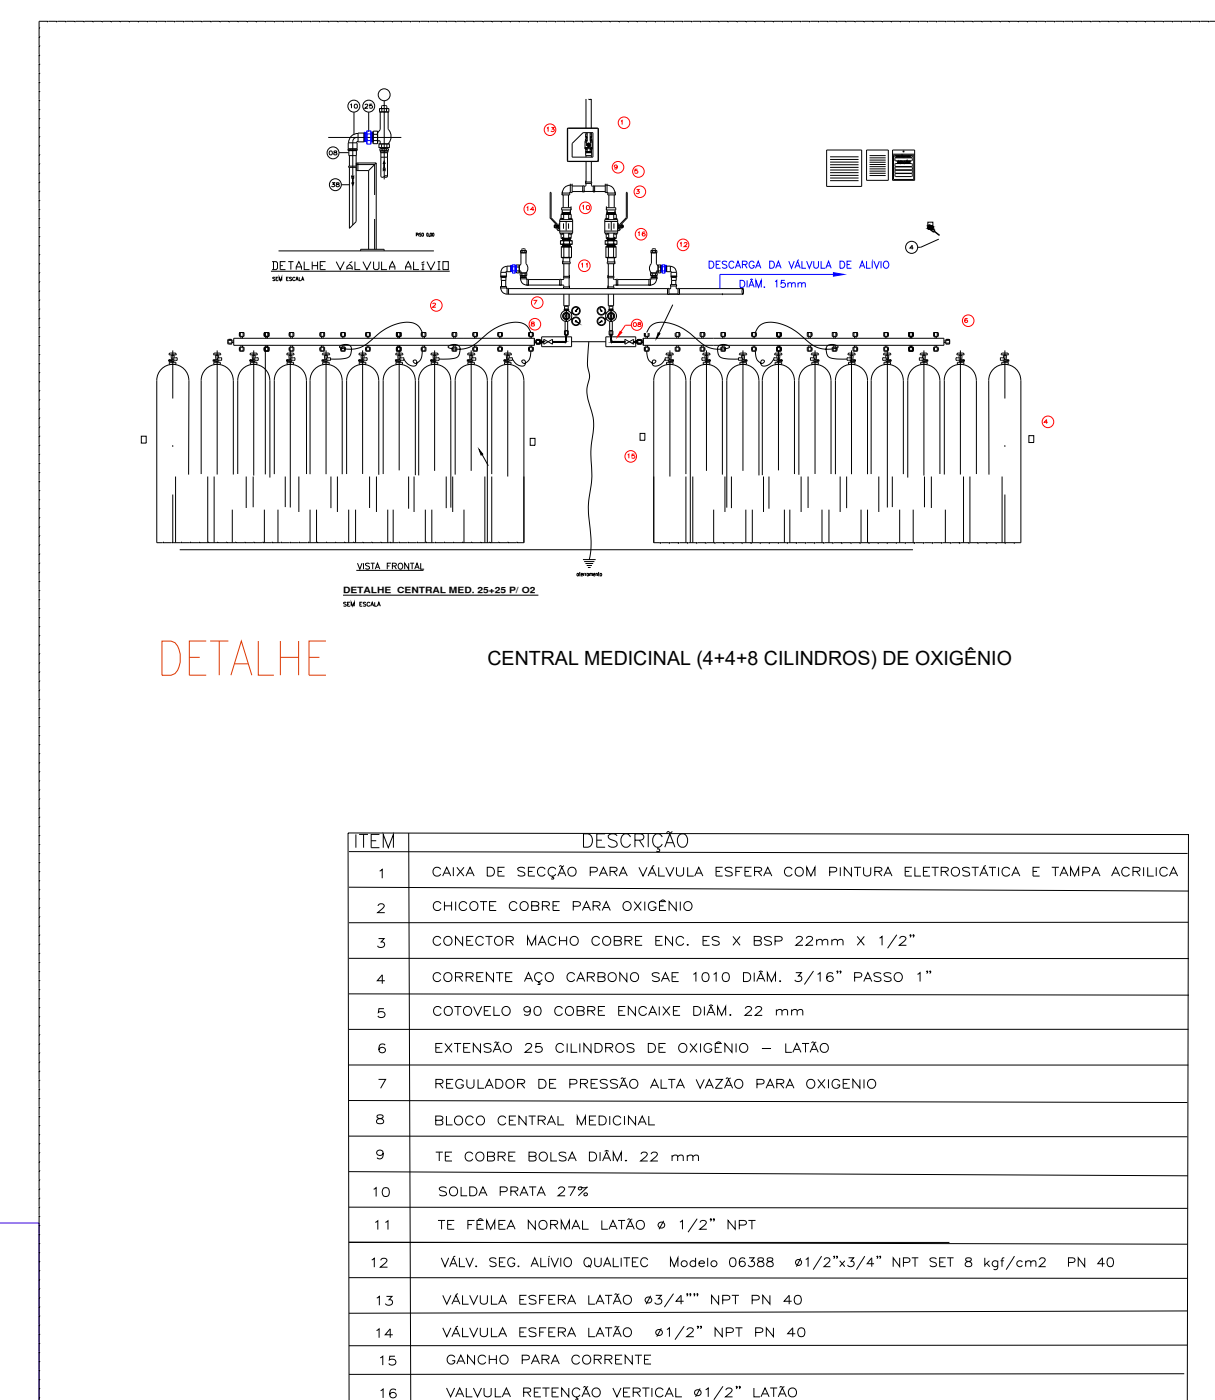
10 25
08
38
PISO 0,00
DETALHE VÁLVULA ALÍVIO
SEM ESCALA

13
1
9
5
3
14
10
16
12
11
DESCARGA DA VÁLVULA DE ALÍVIO
DIÂM. 15mm
2
7
6
08
6
4
4
15

VISTA FRONTAL
aterramento
DETALHE CENTRAL MED. 25+25 P/ O2
SEM ESCALA

DETALHE

CENTRAL MEDICINAL (4+4+8 CILINDROS) DE OXIGÊNIO

| ITEM | DESCRIÇÃO |
|---|---|
| 1 | CAIXA DE SECÇÃO PARA VÁLVULA ESFERA COM PINTURA ELETROSTÁTICA E TAMPA ACRILICA |
| 2 | CHICOTE COBRE PARA OXIGÊNIO |
| 3 | CONECTOR MACHO COBRE ENC. ES X BSP 22mm X 1/2" |
| 4 | CORRENTE AÇO CARBONO SAE 1010 DIÂM. 3/16" PASSO 1" |
| 5 | COTOVELO 90 COBRE ENCAIXE DIÂM. 22 mm |
| 6 | EXTENSÃO 25 CILINDROS DE OXIGÊNIO – LATÃO |
| 7 | REGULADOR DE PRESSÃO ALTA VAZÃO PARA OXIGENIO |
| 8 | BLOCO CENTRAL MEDICINAL |
| 9 | TE COBRE BOLSA DIÂM. 22 mm |
| 10 | SOLDA PRATA 27% |
| 11 | TE FÊMEA NORMAL LATÃO ø 1/2" NPT |
| 12 | VÁLV. SEG. ALÍVIO QUALITEC Modelo 06388 ø1/2"x3/4" NPT SET 8 kgf/cm2 PN 40 |
| 13 | VÁLVULA ESFERA LATÃO ø3/4"" NPT PN 40 |
| 14 | VÁLVULA ESFERA LATÃO ø1/2" NPT PN 40 |
| 15 | GANCHO PARA CORRENTE |
| 16 | VALVULA RETENÇÃO VERTICAL ø1/2" LATÃO |